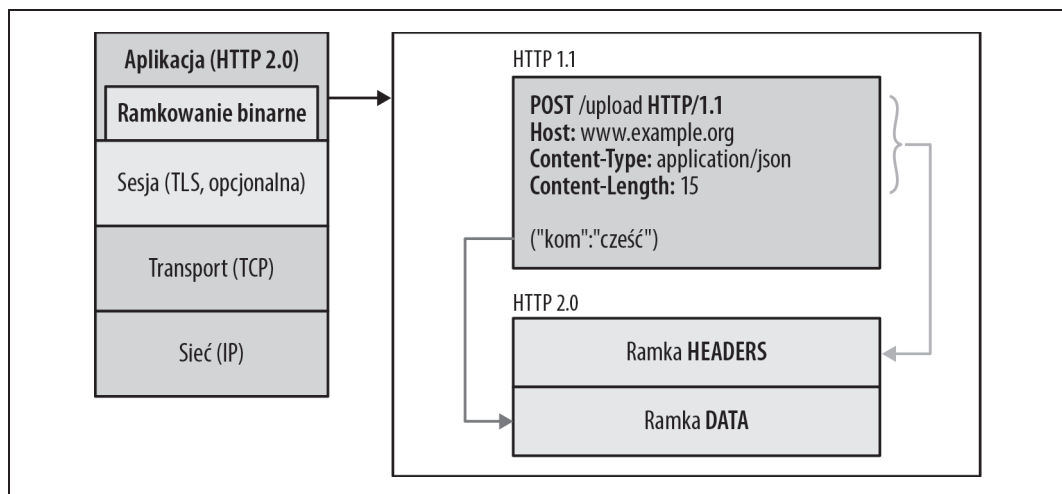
Aplikacja (HTTP 2.0)

Ramkowanie binarne

Sesja (TLS, opcjonalna)

Transport (TCP)

Sieć (IP)

HTTP 1.1

**POST** /upload **HTTP/1.1**
**Host:** www.example.org
**Content-Type:** application/json
**Content-Length:** 15

("kom":"cześć")

HTTP 2.0

Ramka **HEADERS**

Ramka **DATA**